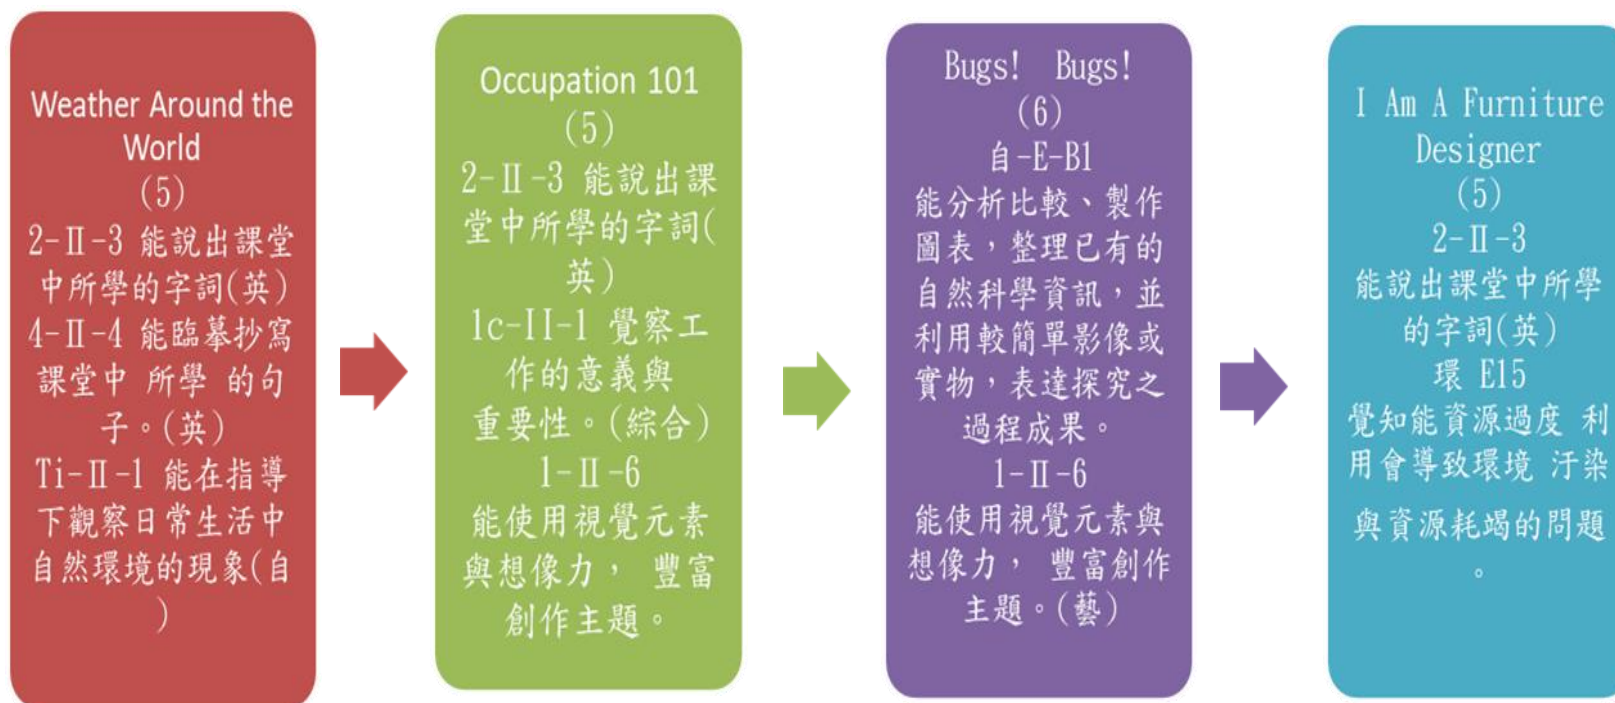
Weather Around the World
(5)
2-Ⅱ-3 能說出課堂中所學的字詞(英)
4-Ⅱ-4 能臨摹抄寫課堂中 所學 的句子。(英)
Ti-Ⅱ-1 能在指導下觀察日常生活中自然環境的現象(自)

Occupation 101
(5)
2-Ⅱ-3 能說出課堂中所學的字詞(英)
1c-II-1 覺察工作的意義與重要性。(綜合)
1-Ⅱ-6
能使用視覺元素與想像力， 豐富創作主題。

Bugs! Bugs!
(6)
自-E-B1
能分析比較、製作圖表，整理已有的自然科學資訊，並利用較簡單影像或實物，表達探究之過程成果。
1-Ⅱ-6
能使用視覺元素與想像力， 豐富創作主題。(藝)

I Am A Furniture Designer
(5)
2-Ⅱ-3
能說出課堂中所學的字詞(英)
環 E15
覺知能資源過度 利用會導致環境 汙染與資源耗竭的問題。